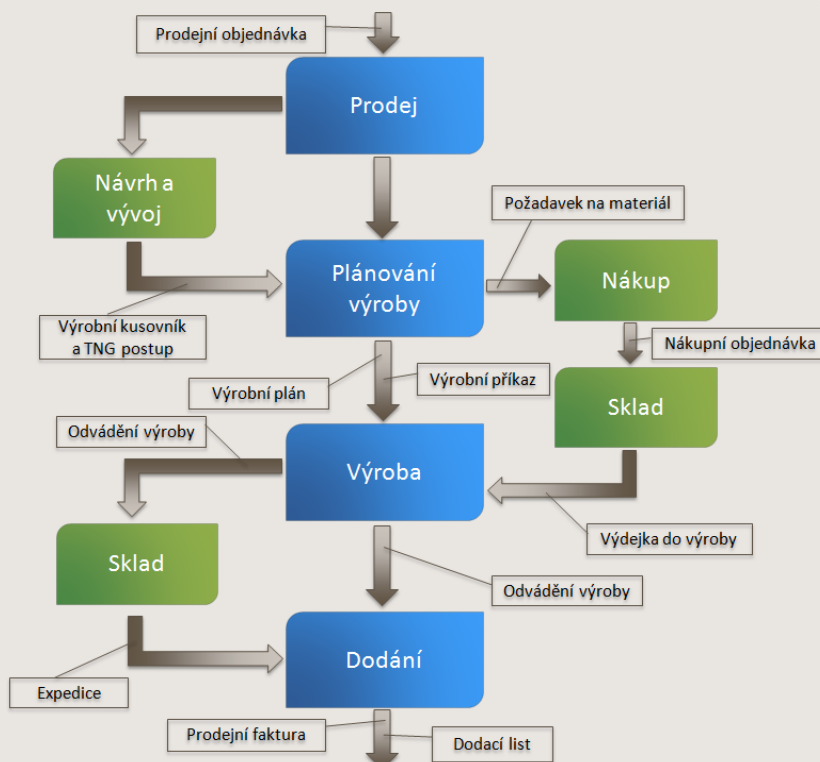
Prodejní objednávka

Prodej

Návrh a vývoj

Plánování výroby

Požadavek na materiál

Nákup

Výrobní kusovník a TNG postup

Nákupní objednávka

Výrobní plán

Výrobní příkaz

Sklad

Odvádění výroby

Výroba

Sklad

Výdejka do výroby

Odvádění výroby

Dodání

Expedice

Prodejní faktura

Dodací list